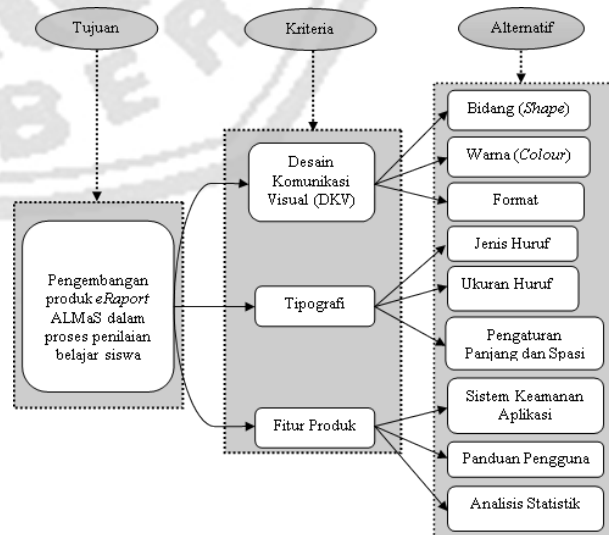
Tujuan

Kriteria

Alternatif

Pengembangan produk *eRaport* ALMaS dalam proses penilaian belajar siswa

Desain Komunikasi Visual (DKV)

Tipografi

Fitur Produk

Bidang (*Shape*)

Warna (*Colour*)

Format

Jenis Huruf

Ukuran Huruf

Pengaturan Panjang dan Spasi

Sistem Keamanan Aplikasi

Panduan Pengguna

Analisis Statistik